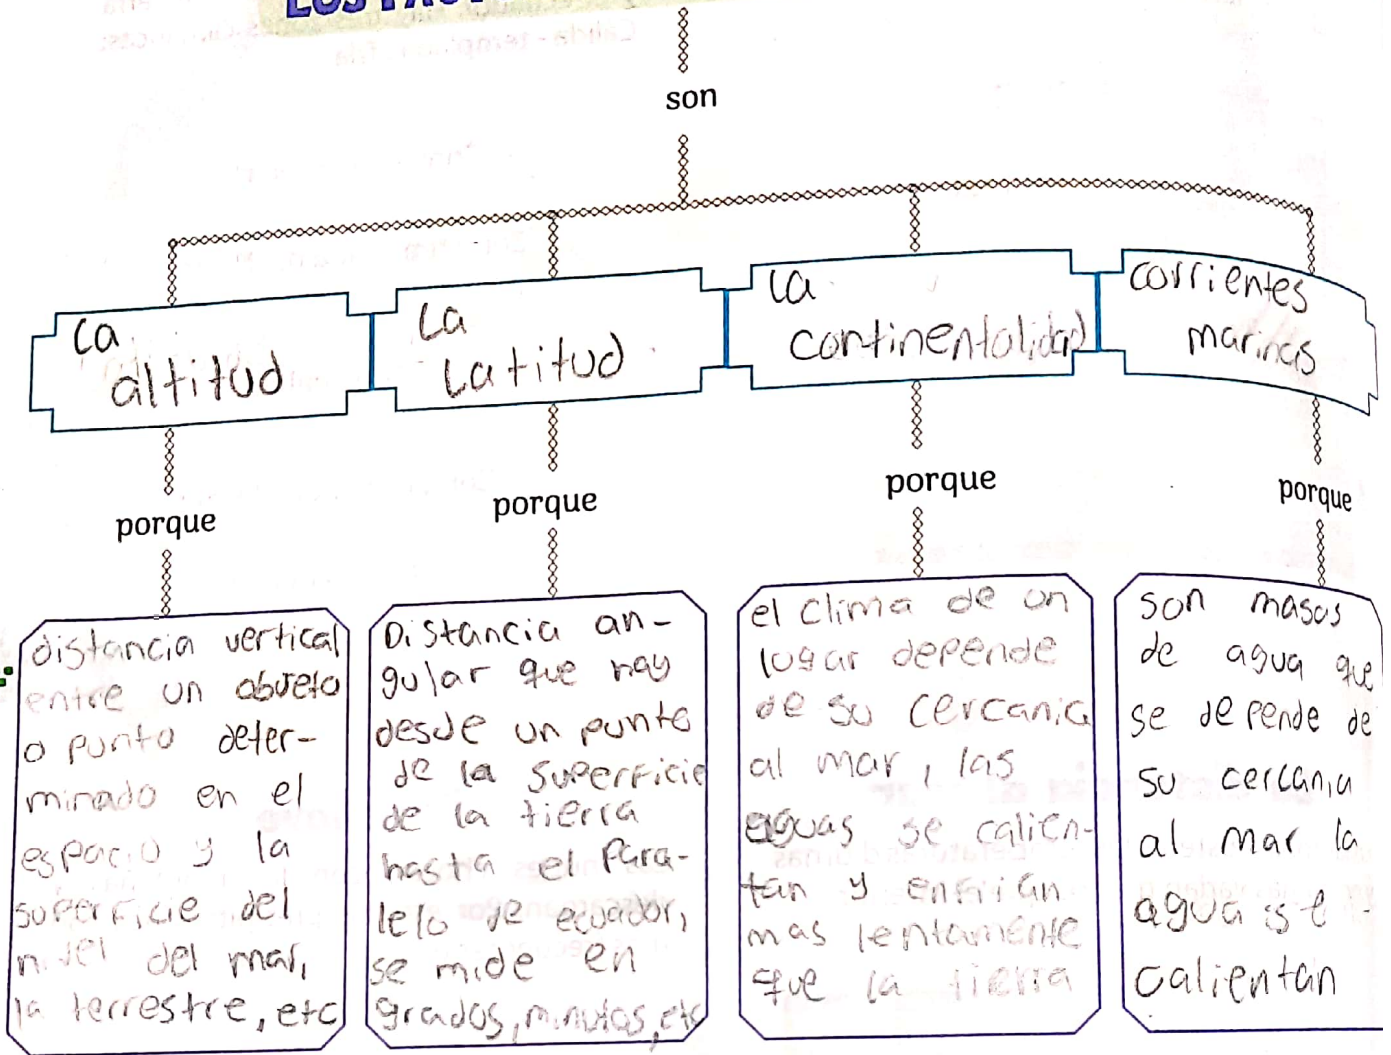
LOS FACT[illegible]

son

la altitud

porque

distancia vertical entre un objeto o punto determinado en el espacio y la superficie del nivel del mar, la terrestre, etc

La Latitud

porque

Distancia angular que hay desde un punto de la superficie de la tierra hasta el paralelo de ecuador, se mide en grados, minutos, etc

la continentalidad

porque

el clima de un lugar depende de su cercania al mar, las aguas se calientan y enfrian mas lentamente que la tierra

corrientes marinas

porque

son masas de agua que se depende de su cercania al mar la agua is t calientan